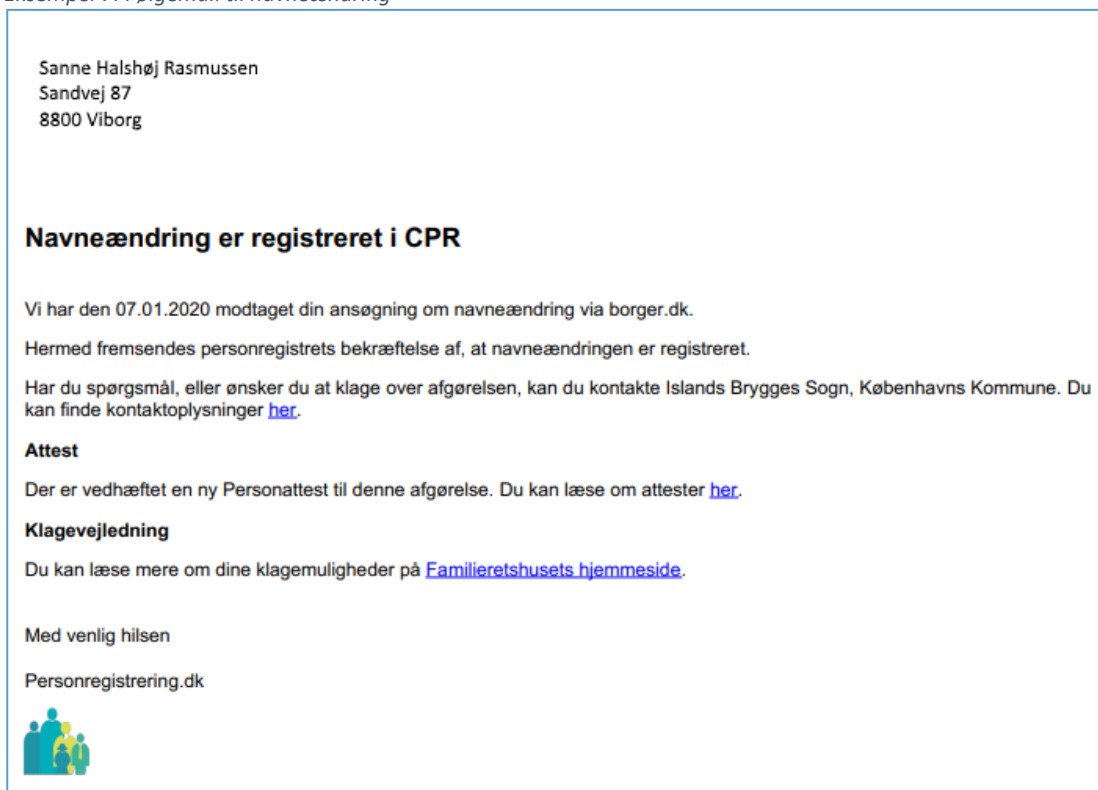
Sanne Halshøj Rasmussen
Sandvej 87
8800 Viborg

Navneændring er registreret i CPR

Vi har den 07.01.2020 modtaget din ansøgning om navneændring via borger.dk.

Hermed fremsendes personregistrets bekræftelse af, at navneændringen er registreret.

Har du spørgsmål, eller ønsker du at klage over afgørelsen, kan du kontakte Islands Brygges Sogn, Københavns Kommune. Du kan finde kontaktoplysninger her.

Attest

Der er vedhæftet en ny Personattest til denne afgørelse. Du kan læse om attester her.

Klagevejledning

Du kan læse mere om dine klagemuligheder på Familieretshusets hjemmeside.

Med venlig hilsen

Personregistrering.dk